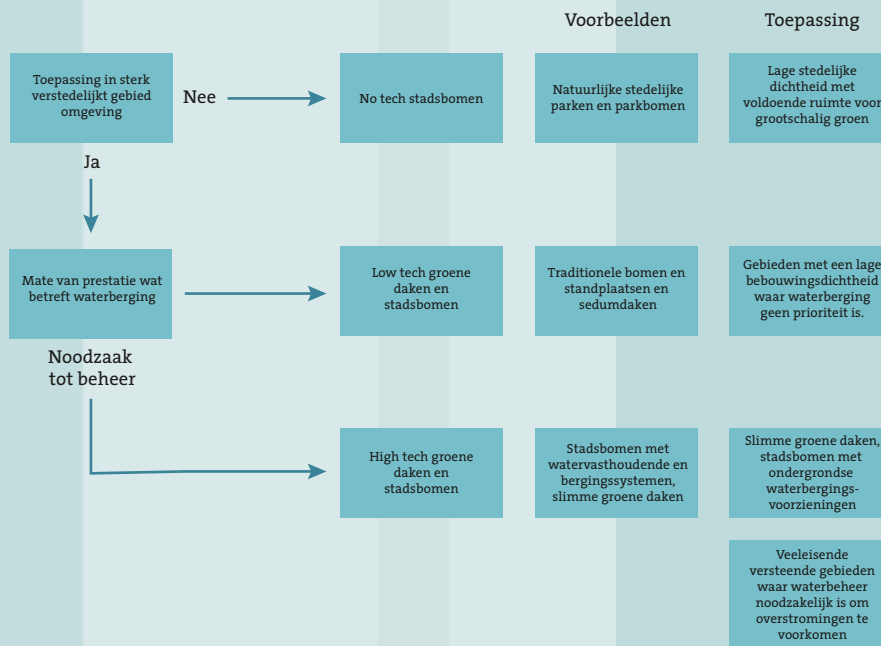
Voorbeelden

Toepassing

Toepassing in sterk verstedelijkt gebied omgeving

Nee

No tech stadsbomen

Natuurlijke stedelijke parken en parkbomen

Lage stedelijke dichtheid met voldoende ruimte voor grootschalig groen

Ja

Mate van prestatie wat betreft waterberging

Low tech groene daken en stadsbomen

Traditionele bomen en standplaatsen en sedumdaken

Gebieden met een lage bebouwingsdichtheid waar waterberging geen prioriteit is.

Noodzaak tot beheer

High tech groene daken en stadsbomen

Stadsbomen met watervasthoudende en bergingssystemen, slimme groene daken

Slimme groene daken, stadsbomen met ondergrondse waterbergingsvoorzieningen

Veeleisende versteende gebieden waar waterbeheer noodzakelijk is om overstromingen te voorkomen